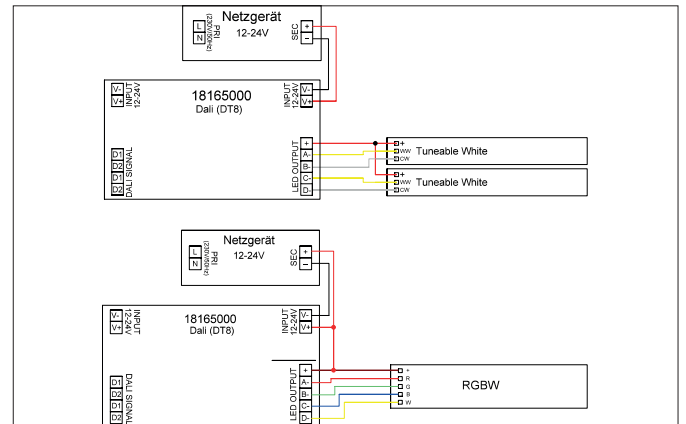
Netzgerät
12-24V
PRI
230V/50Hz
L
N
SEC
+
-

18165000
Dali (DT8)
V-
V+
INPUT
12-24V
INPUT
12-24V
V-
V+
D1
D2
D1
D2
DALI SIGNAL
LED OUTPUT
+
A
B
C
D

+
WW
CW
Tuneable White
+
WW
CW
Tuneable White

Netzgerät
12-24V
PRI
230V/50Hz
L
N
SEC
+
-

18165000
Dali (DT8)
V-
V+
INPUT
12-24V
INPUT
12-24V
V-
V+
D1
D2
D1
D2
DALI SIGNAL
LED OUTPUT
+
A-
B-
C-
D-

+
R
G
B
W
RGBW